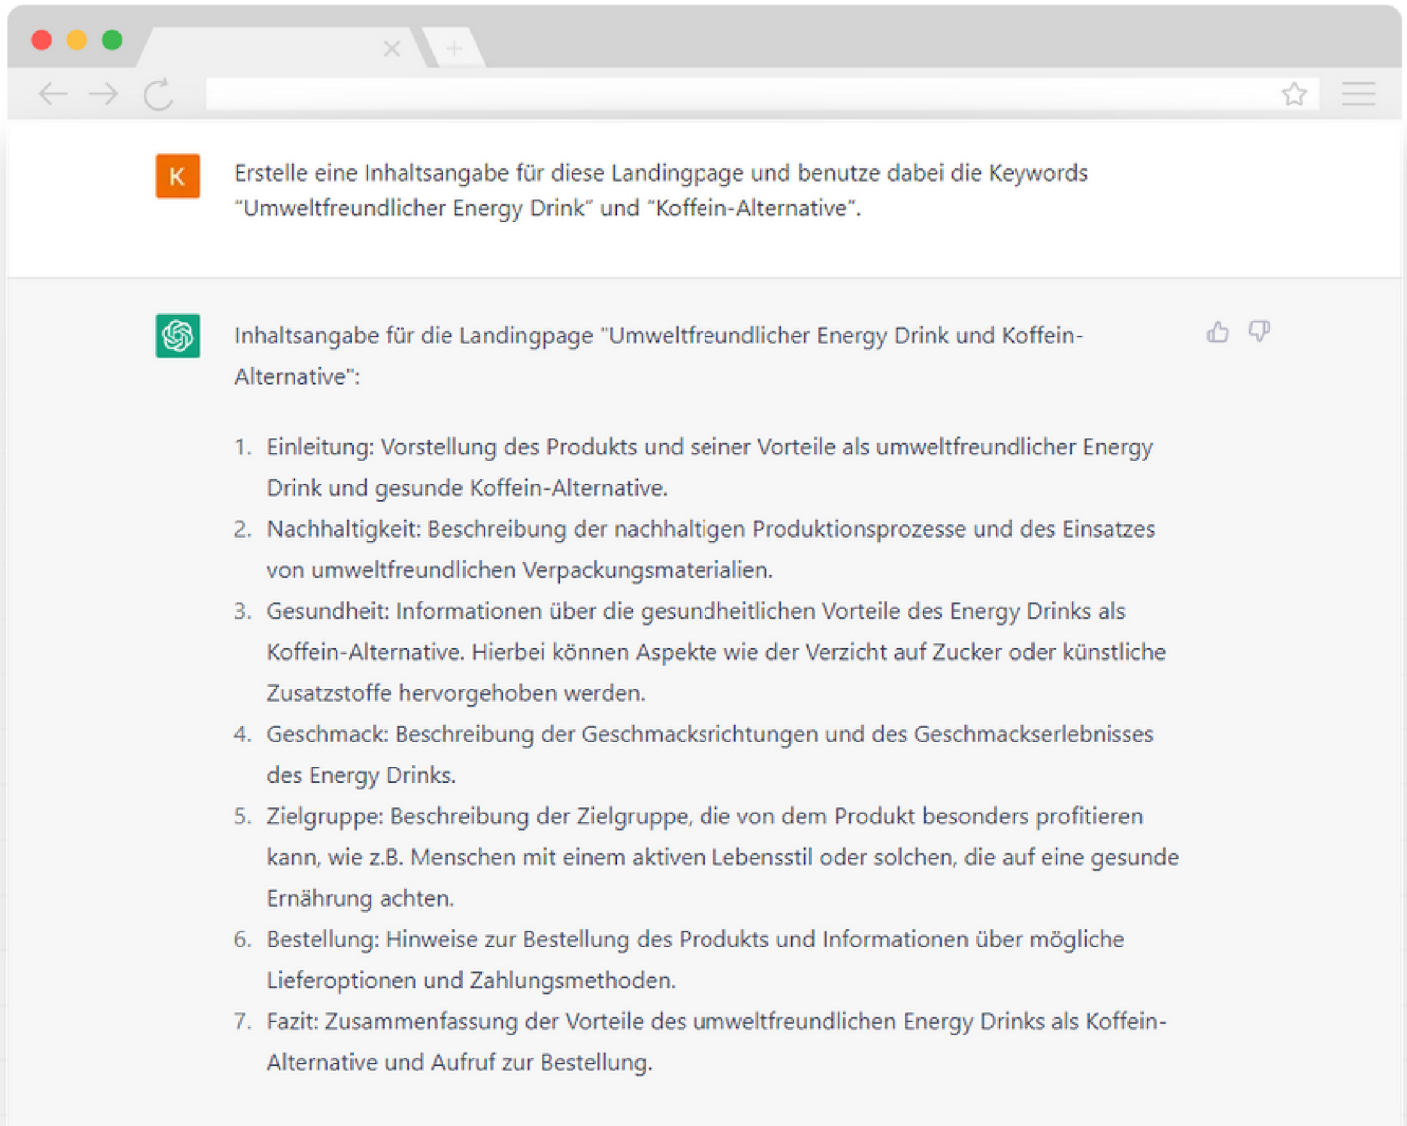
K

Erstelle eine Inhaltsangabe für diese Landingpage und benutze dabei die Keywords "Umweltfreundlicher Energy Drink" und "Koffein-Alternative".

Inhaltsangabe für die Landingpage "Umweltfreundlicher Energy Drink und Koffein-Alternative":

1. Einleitung: Vorstellung des Produkts und seiner Vorteile als umweltfreundlicher Energy Drink und gesunde Koffein-Alternative.
2. Nachhaltigkeit: Beschreibung der nachhaltigen Produktionsprozesse und des Einsatzes von umweltfreundlichen Verpackungsmaterialien.
3. Gesundheit: Informationen über die gesundheitlichen Vorteile des Energy Drinks als Koffein-Alternative. Hierbei können Aspekte wie der Verzicht auf Zucker oder künstliche Zusatzstoffe hervorgehoben werden.
4. Geschmack: Beschreibung der Geschmacksrichtungen und des Geschmackserlebnisses des Energy Drinks.
5. Zielgruppe: Beschreibung der Zielgruppe, die von dem Produkt besonders profitieren kann, wie z.B. Menschen mit einem aktiven Lebensstil oder solchen, die auf eine gesunde Ernährung achten.
6. Bestellung: Hinweise zur Bestellung des Produkts und Informationen über mögliche Lieferoptionen und Zahlungsmethoden.
7. Fazit: Zusammenfassung der Vorteile des umweltfreundlichen Energy Drinks als Koffein-Alternative und Aufruf zur Bestellung.